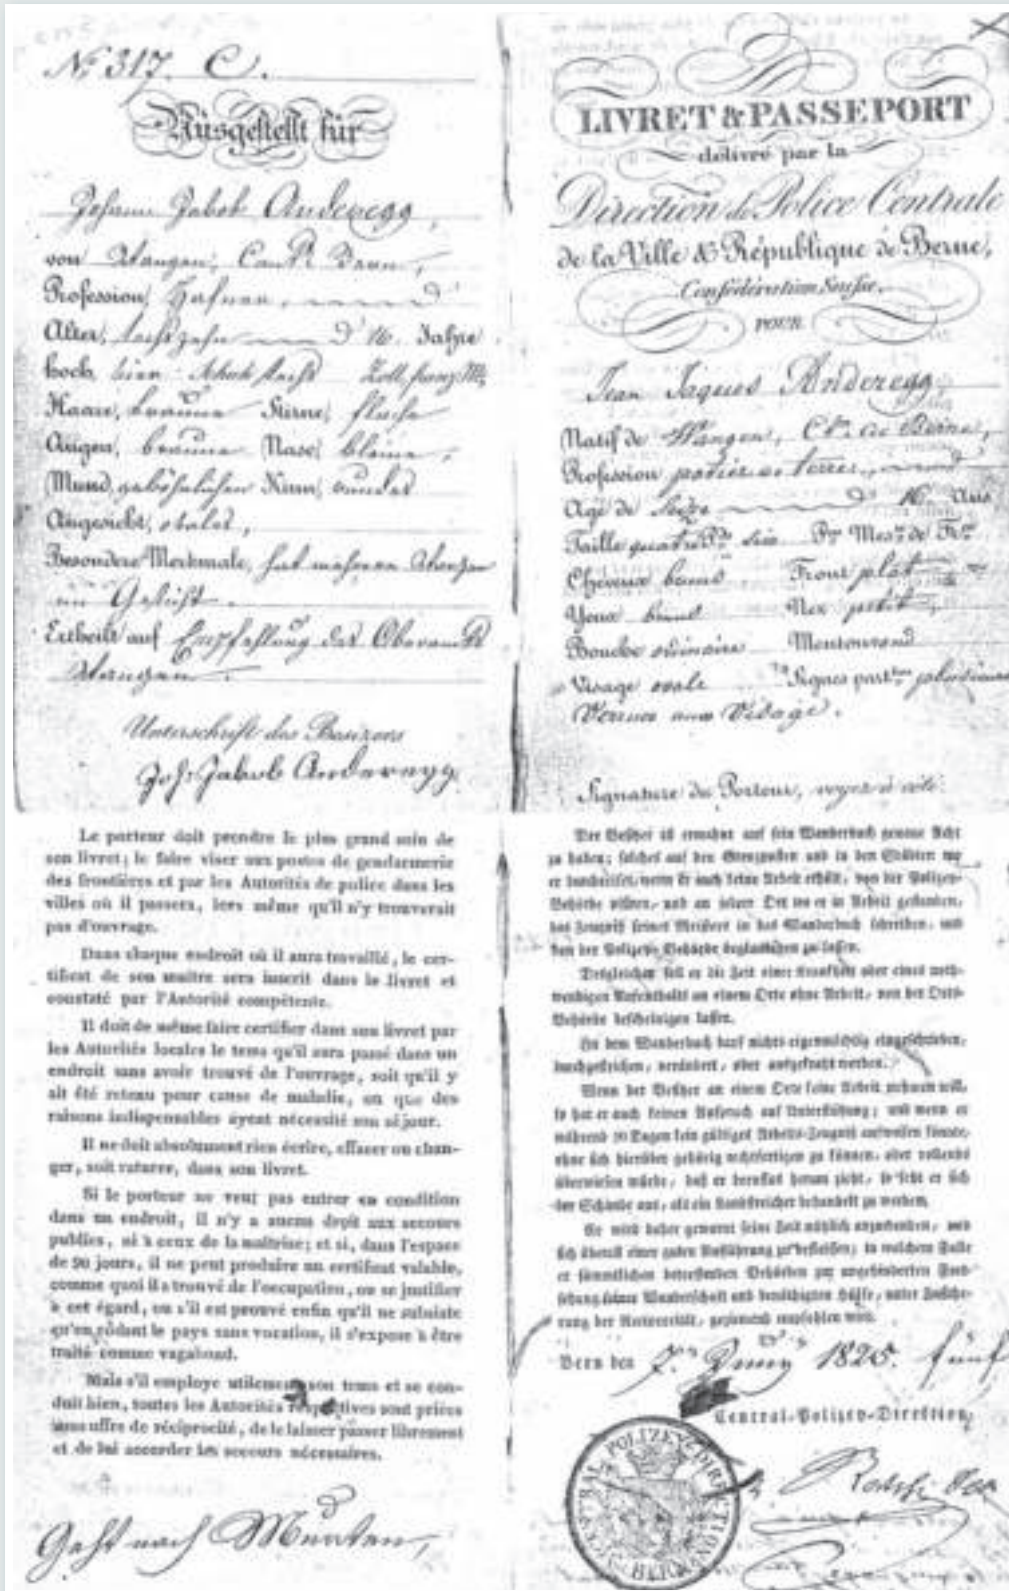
№ 317. C.

Ausgestellt für

Johann Jakob Anderegg,

von Wangen, Cant. Bern,

Profession, Hafner,

Alter, sechzehn d.° 16. Jahre

hoch, vier Schuh sechs Zoll franz. M.

Haare, braun Stirne, flach

Augen, braun Nase, klein,

Mund, geschlossen Kinn, rund

Angesicht, oval,

Besondere Merkmale, hat mehrere Narben im Gesicht.

Ertheilt auf Empfehlung des Oberamt Wangen.

Unterschrift des Besitzers

Joh. Jakob Anderegg

LIVRET & PASSEPORT

délivré par la

Direction de Police Centrale

de la Ville & République de Berne,

Confédération Suisse,

pour

Jean Jaques Anderegg

Natif de Wangen, Ct. de Berne,

Profession potier de terre,

Age de seize d.° 16. Ans

Taille quatre P.ds six P.s Mes.e de Fr.

Cheveux bruns Front plat

Yeux bruns Nez petit,

Bouche moyenne Menton rond

Visage ovale Signes part.ers plusieures verrues au visage.

Signature du Porteur, voyez à côté.

Le porteur doit prendre le plus grand soin de son livret; le faire viser aux postes de gendarmerie des frontières et par les Autorités de police dans les villes où il passera, lors même qu'il n'y trouverait pas d'ouvrage.

Dans chaque endroit où il aura travaillé, le certificat de son maître sera inscrit dans le livret et constaté par l'Autorité compétente.

Il doit de même faire certifier dans son livret par les Autorités locales le tems qu'il aura passé dans un endroit sans avoir trouvé de l'ouvrage, soit qu'il y ait été retenu pour cause de maladie, ou que des raisons indispensables ayent nécessité son séjour.

Il ne doit absolument rien écrire, effacer ou changer, soit rature, dans son livret.

Si le porteur ne veut pas entrer en condition dans un endroit, il n'y a aucun droit aux secours publics, ni à ceux de la maîtrise; et si, dans l'espace de 30 jours, il ne peut produire un certificat valable, comme quoi il a trouvé de l'occupation, ou se justifier à cet égard, ou s'il est prouvé enfin qu'il ne subsiste qu'en rôdant le pays sans vocation, il s'expose à être traité comme vagabond.

Mais s'il employe utilement son tems et se conduit bien, toutes les Autorités respectives sont priées sous offre de réciprocité, de le laisser passer librement et de lui accorder les secours nécessaires.

Der Besitzer ist ermahnt auf sein Wanderbuch genaue Acht zu haben; solches auf den Grenzposten und in den Städten wo er durchreiset, wenn er auch keine Arbeit erhält, von der Polizey-Behörde visiren, und an jedem Ort wo er in Arbeit gestanden, das Zeugniß seines Meisters in das Wanderbuch schreiben, und von der Polizey-Behörde beglaubigen zu lassen.

Desgleichen soll er die Zeit einer Krankheit oder eines nothwendigen Aufenthalts an einem Orte ohne Arbeit, von der Orts-Behörde bescheinigen lassen.

In dem Wanderbuch darf nichts eigenmächtig eingeschrieben, durchgestrichen, verändert, oder ausgekratzt werden.

Wenn der Besitzer an einem Orte keine Arbeit nehmen will, so hat er auch keinen Anspruch auf Unterstützung; und wenn er während 30 Tagen kein gültiges Arbeits-Zeugniß aufweisen könnte, ohne sich hierüber gehörig rechtfertigen zu können, oder sonst überwiesen würde, daß er berufslos herum zieht, so setzt er sich der Schande aus, als ein Landstreicher behandelt zu werden.

Er wird daher gewarnt seine Zeit nützlich anzuwenden, und sich überall einer guten Aufführung zu befleißen; in welchem Falle er sämmtlichen betreffenden Behörden zur ungehinderten Fortsetzung seiner Wanderschaft und benöthigten Hülfe, unter Zusicherung der Reciprocität, geziemend empfohlen wird.

Bern den 2.ten Juny 1825. fünf

Central-Polizey-Direktion

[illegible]

CENTRAL POLIZEY DIR. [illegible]

Geht nach Murten,